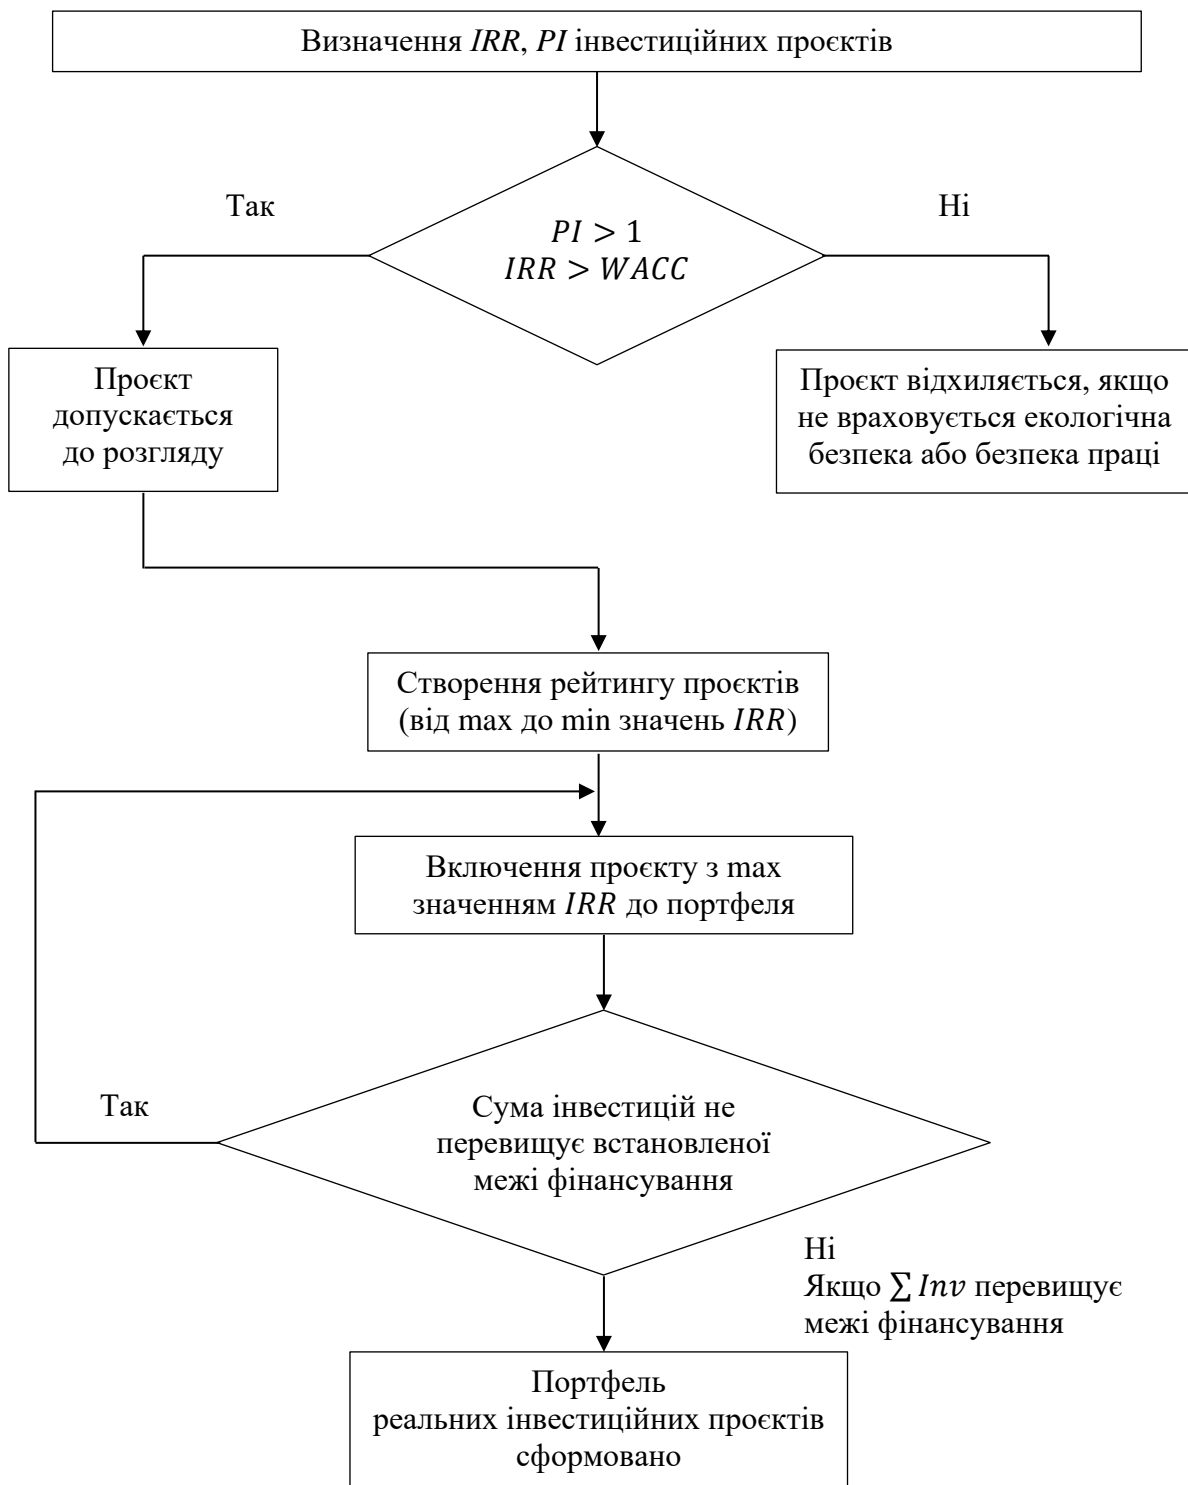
Визначення $IRR$, $PI$ інвестиційних проєктів

Так

$PI > 1$
$IRR > WACC$

Ні

Проєкт допускається до розгляду

Проєкт відхиляється, якщо не враховується екологічна безпека або безпека праці

Створення рейтингу проєктів (від max до min значень $IRR$)

Включення проєкту з max значенням $IRR$ до портфеля

Так

Сума інвестицій не перевищує встановленої межі фінансування

Ні
Якщо $\sum Inv$ перевищує межі фінансування

Портфель реальних інвестиційних проєктів сформовано